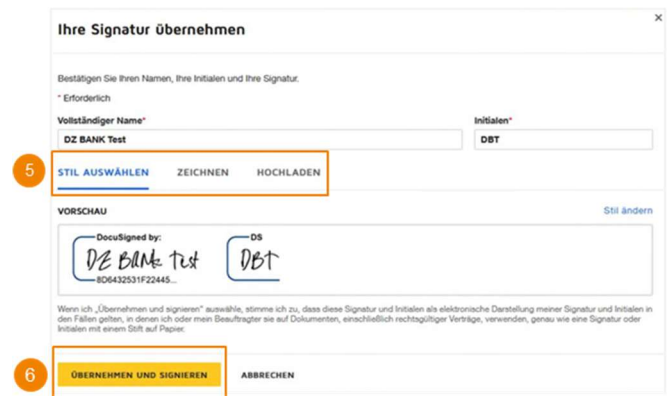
Ihre Signatur übernehmen

Bestätigen Sie Ihren Namen, Ihre Initialen und Ihre Signatur.

* Erforderlich

Vollständiger Name*

DZ BANK Test

Initialen*

DBT

5

STIL AUSWÄHLEN ZEICHNEN HOCHLADEN

VORSCHAU

Stil ändern

DocuSigned by:

DZ BANK Test

8D6432531F22445...

DS

DBT

Wenn ich „Übernehmen und signieren" auswähle, stimme ich zu, dass diese Signatur und Initialen als elektronische Darstellung meiner Signatur und Initialen in den Fällen gelten, in denen ich oder mein Beauftragter sie auf Dokumenten, einschließlich rechtsgültiger Verträge, verwenden, genau wie eine Signatur oder Initialen mit einem Stift auf Papier.

6

ÜBERNEHMEN UND SIGNIEREN

ABBRECHEN